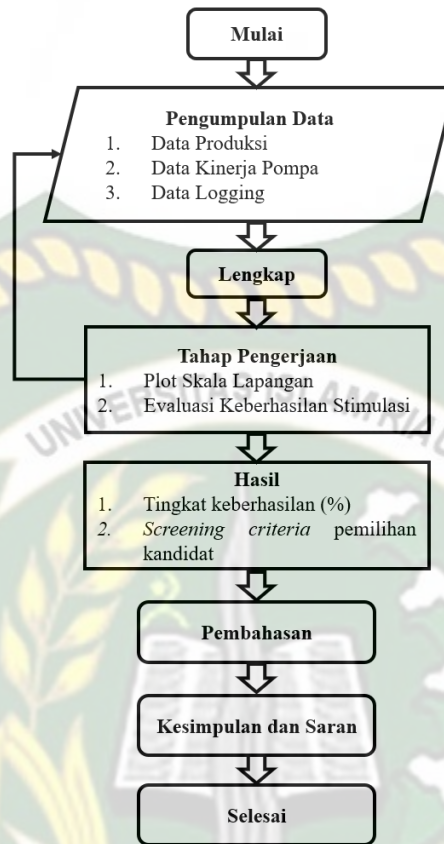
Mulai

Pengumpulan Data
1. Data Produksi
2. Data Kinerja Pompa
3. Data Logging

Lengkap

Tahap Pengerjaan
1. Plot Skala Lapangan
2. Evaluasi Keberhasilan Stimulasi

Hasil
1. Tingkat keberhasilan (%)
2. *Screening criteria* pemilihan kandidat

Pembahasan

Kesimpulan dan Saran

Selesai